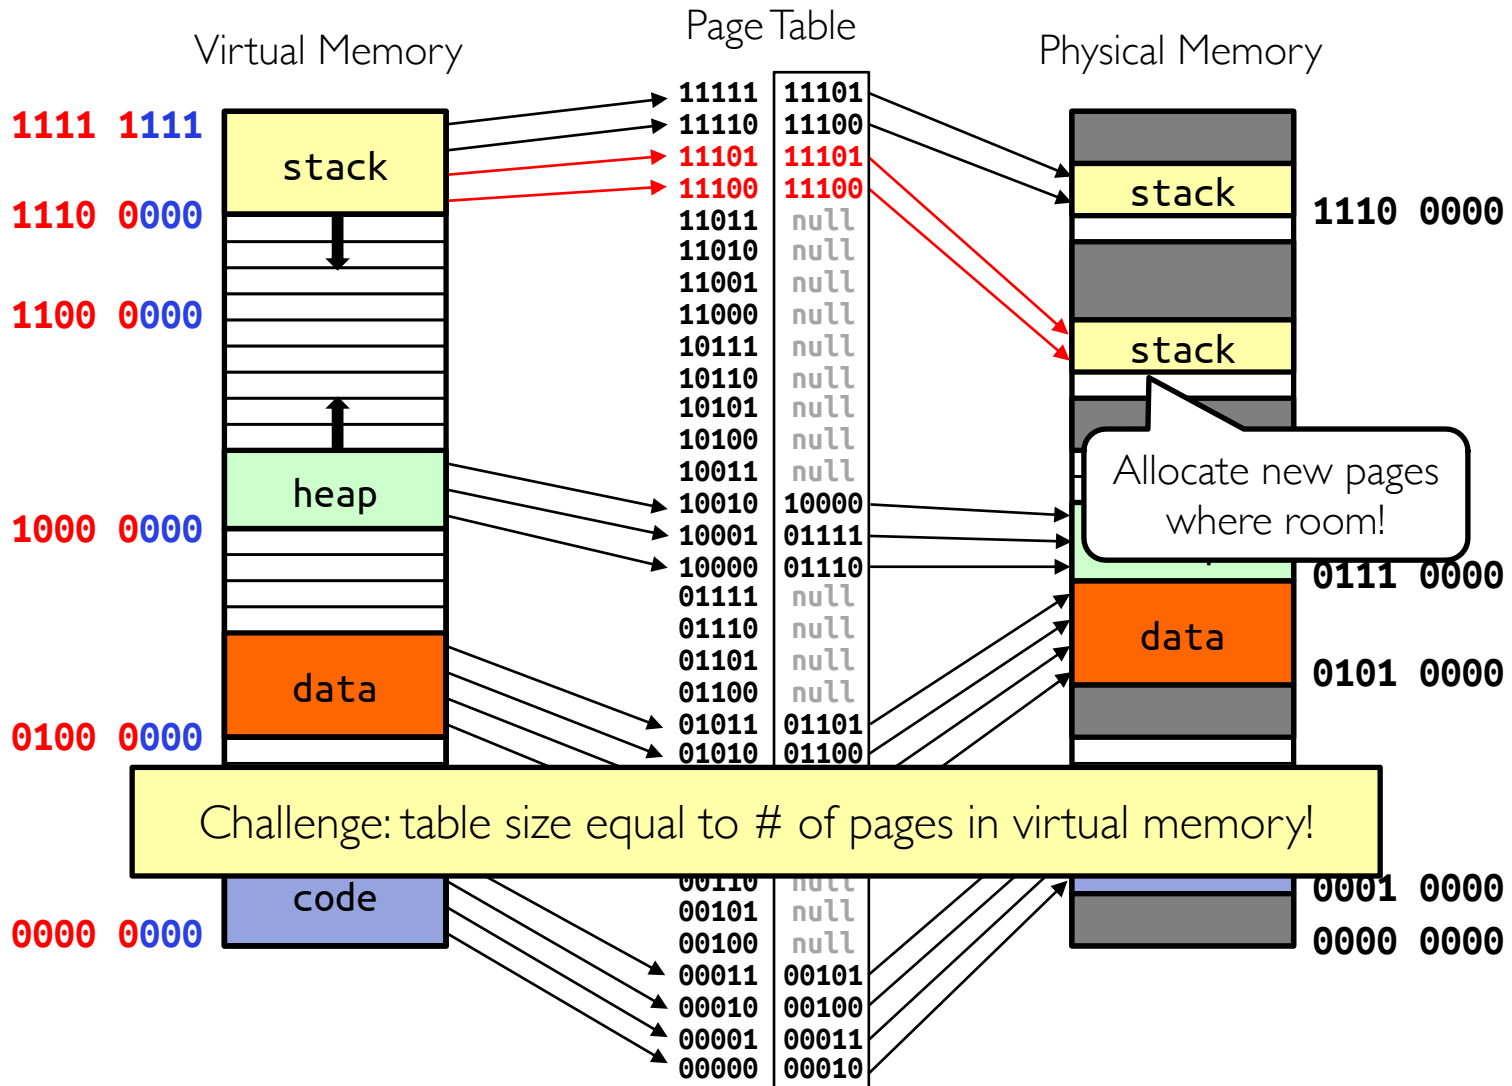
Virtual Memory

Page Table

Physical Memory

1111 1111

stack

1110 0000

1100 0000

heap

1000 0000

data

0100 0000

code

0000 0000

| 11111 | 11101 |
|---|---|
| 11110 | 11100 |
| 11101 | 11101 |
| 11100 | 11100 |
| 11011 | null |
| 11010 | null |
| 11001 | null |
| 11000 | null |
| 10111 | null |
| 10110 | null |
| 10101 | null |
| 10100 | null |
| 10011 | null |
| 10010 | 10000 |
| 10001 | 01111 |
| 10000 | 01110 |
| 01111 | null |
| 01110 | null |
| 01101 | null |
| 01100 | null |
| 01011 | 01101 |
| 01010 | 01100 |
| 00110 | null |
| 00101 | null |
| 00100 | null |
| 00011 | 00101 |
| 00010 | 00100 |
| 00001 | 00011 |
| 00000 | 00010 |

stack

1110 0000

stack

Allocate new pages where room!

0111 0000

data

0101 0000

0001 0000

0000 0000

Challenge: table size equal to # of pages in virtual memory!